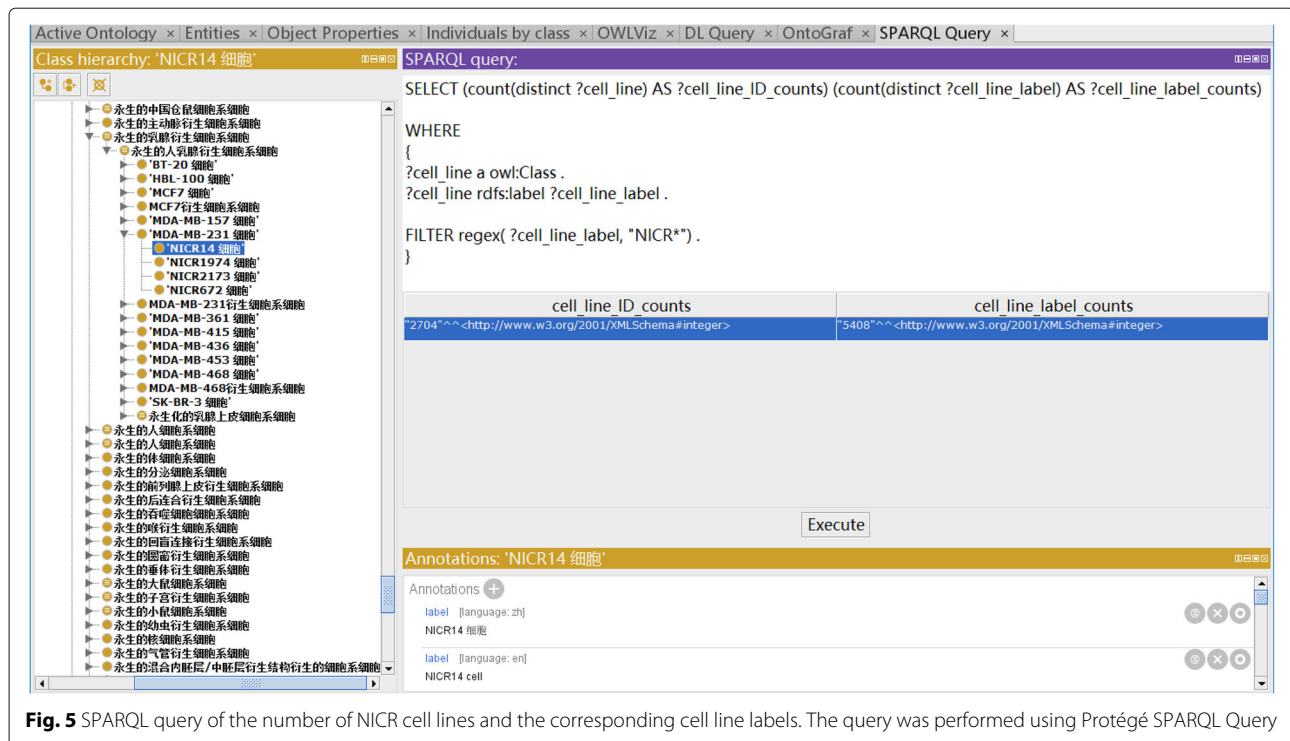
Active Ontology × Entities × Object Properties × Individuals by class × OWLViz × DL Query × OntoGraf × SPARQL Query ×

Class hierarchy: 'NICR14 细胞'

永生的中国仓鼠细胞系细胞
永生的主动脉衍生细胞系细胞
永生的乳腺衍生细胞系细胞
永生的人乳腺衍生细胞系细胞
'BT-20 细胞'
'HBL-100 细胞'
'MCF7 细胞'
MCF7衍生细胞系细胞
'MDA-MB-157 细胞'
'MDA-MB-231 细胞'
'NICR14 细胞'
'NICR1974 细胞'
'NICR2173 细胞'
'NICR672 细胞'
MDA-MB-231衍生细胞系细胞
'MDA-MB-361 细胞'
'MDA-MB-415 细胞'
'MDA-MB-436 细胞'
'MDA-MB-453 细胞'
'MDA-MB-468 细胞'
MDA-MB-468衍生细胞系细胞
'SK-BR-3 细胞'
永生化的乳腺上皮细胞系细胞
永生的人细胞系细胞
永生的人细胞系细胞
永生的体细胞系细胞
永生的分泌细胞系细胞
永生的前列腺上皮衍生细胞系细胞
永生的后连合衍生细胞系细胞
永生的吞噬细胞细胞系细胞
永生的喉衍生细胞系细胞
永生的回盲连接衍生细胞系细胞
永生的圆窗衍生细胞系细胞
永生的垂体衍生细胞系细胞
永生的大鼠细胞系细胞
永生的子宫衍生细胞系细胞
永生的小鼠细胞系细胞
永生的幼虫衍生细胞系细胞
永生的核细胞系细胞
永生的气管衍生细胞系细胞
永生的混合内胚层/中胚层衍生结构衍生的细胞系细胞

SPARQL query:

SELECT (count(distinct ?cell_line) AS ?cell_line_ID_counts) (count(distinct ?cell_line_label) AS ?cell_line_label_counts)

WHERE
{
?cell_line a owl:Class .
?cell_line rdfs:label ?cell_line_label .

FILTER regex( ?cell_line_label, "NICR*") .
}

| cell_line_ID_counts | cell_line_label_counts |
|---|---|
| "2704"^^<http://www.w3.org/2001/XMLSchema#integer> | "5408"^^<http://www.w3.org/2001/XMLSchema#integer> |

Execute

Annotations: 'NICR14 细胞'

Annotations
label [language: zh]
NICR14 细胞
label [language: en]
NICR14 cell

Fig. 5 SPARQL query of the number of NICR cell lines and the corresponding cell line labels. The query was performed using Protégé SPARQL Query